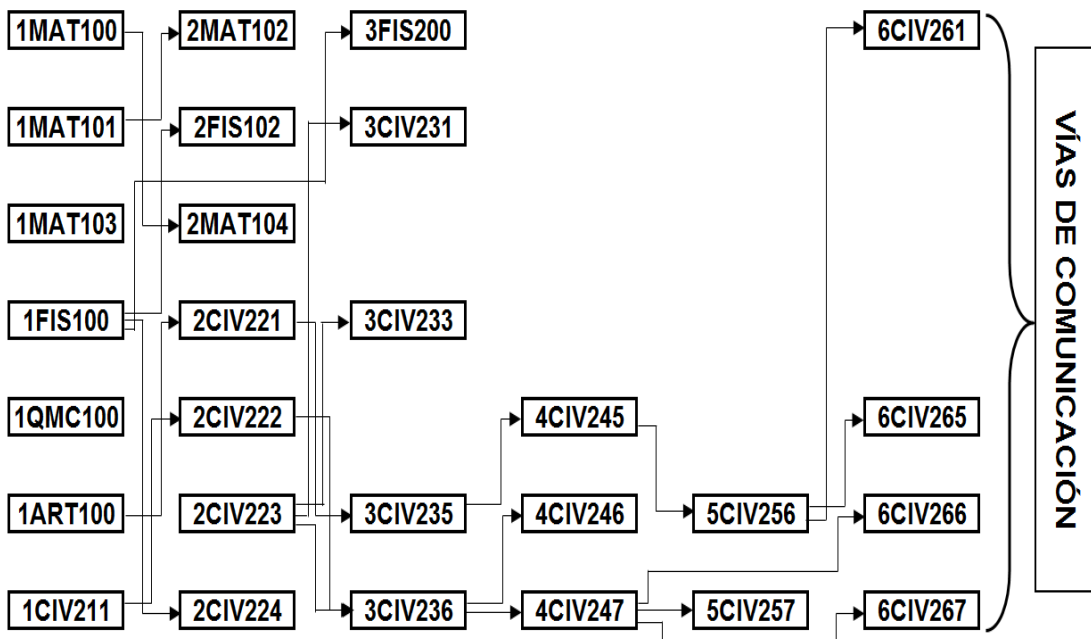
1MAT100
2MAT102
3FIS200
6CIV261
1MAT101
2FIS102
3CIV231
1MAT103
2MAT104
1FIS100
2CIV221
3CIV233
1QMC100
2CIV222
4CIV245
6CIV265
1ART100
2CIV223
3CIV235
4CIV246
5CIV256
6CIV266
1CIV211
2CIV224
3CIV236
4CIV247
5CIV257
6CIV267

VÍAS DE COMUNICACIÓN